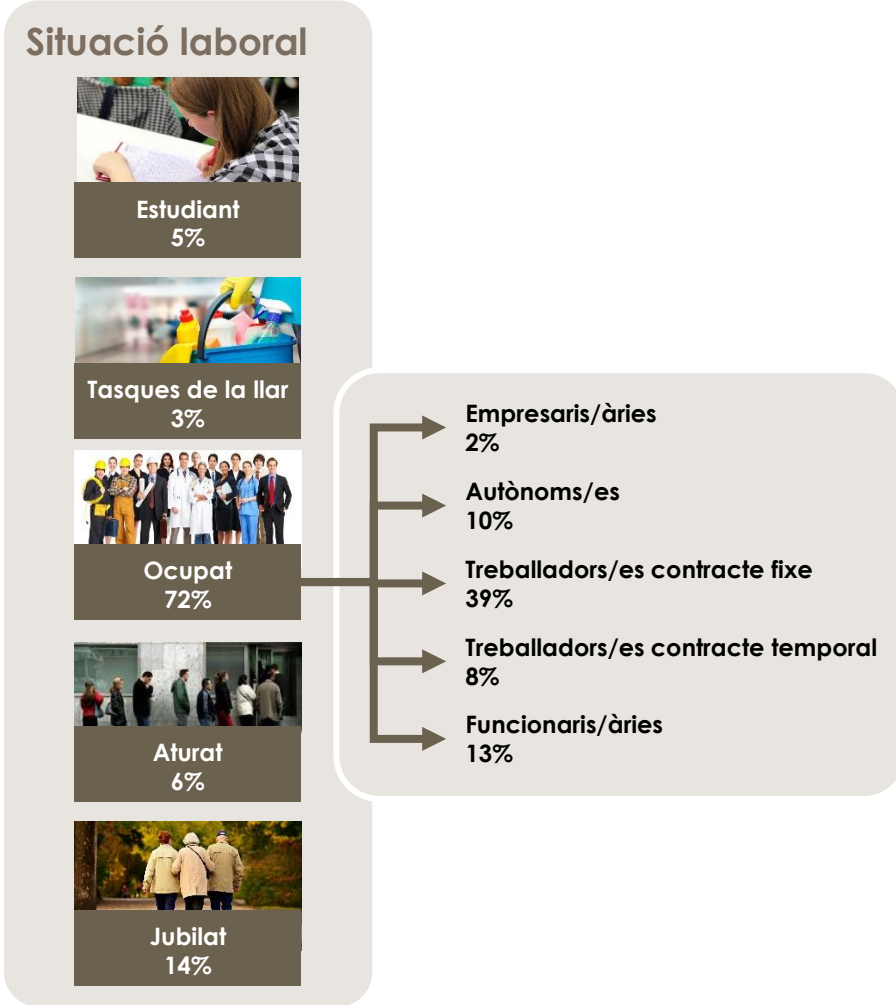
Situació laboral

Estudiant
5%

Tasques de la llar
3%

Ocupat
72%

Aturat
6%

Jubilat
14%

Empresaris/àries
2%

Autònoms/es
10%

Treballadors/es contracte fixe
39%

Treballadors/es contracte temporal
8%

Funcionaris/àries
13%